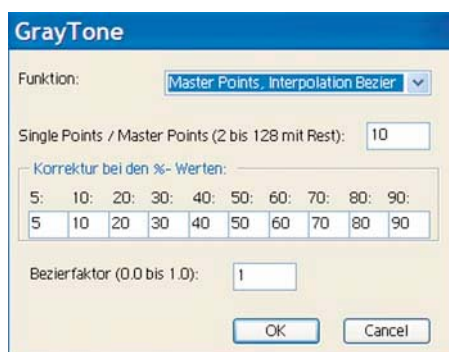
GrayTone

Funktion: Master Points, Interpolation Bezier

Single Points / Master Points (2 bis 128 mit Rest): 10

Korrektur bei den %- Werten:

| 5: | 10: | 20: | 30: | 40: | 50: | 60: | 70: | 80: | 90: |
|---|---|---|---|---|---|---|---|---|---|
| 5 | 10 | 20 | 30 | 40 | 50 | 60 | 70 | 80 | 90 |

Bezierfaktor (0.0 bis 1.0): 1

OK Cancel